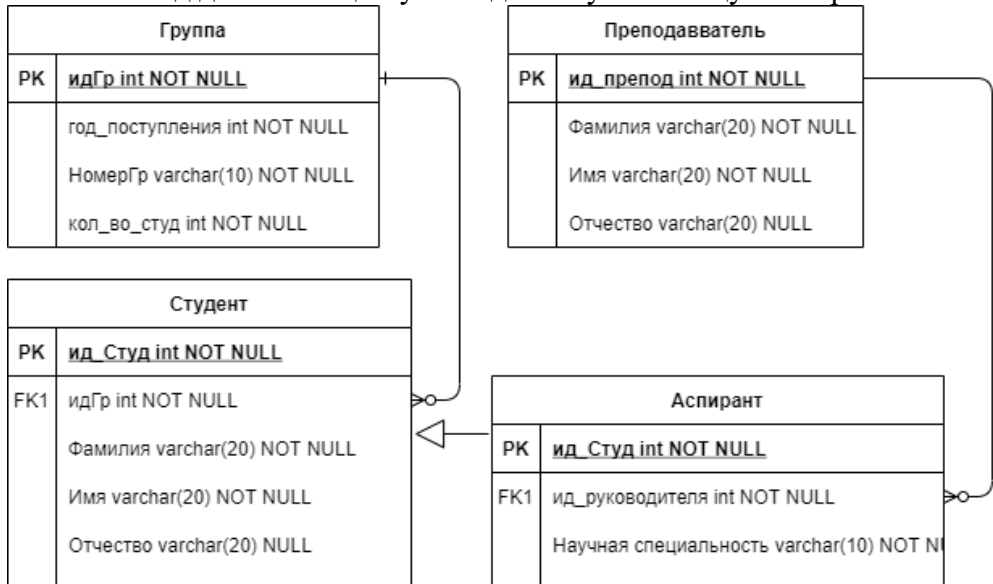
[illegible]

Группа

| PK | идГр int NOT NULL |
|---|---|
| | год_поступления int NOT NULL |
| | НомерГр varchar(10) NOT NULL |
| | кол_во_студ int NOT NULL |

Преподавватель

| PK | ид_препод int NOT NULL |
|---|---|
| | Фамилия varchar(20) NOT NULL |
| | Имя varchar(20) NOT NULL |
| | Отчество varchar(20) NULL |

Студент

| PK | ид_Студ int NOT NULL |
|---|---|
| FK1 | идГр int NOT NULL |
| | Фамилия varchar(20) NOT NULL |
| | Имя varchar(20) NOT NULL |
| | Отчество varchar(20) NULL |

Аспирант

| PK | ид_Студ int NOT NULL |
|---|---|
| FK1 | ид_руководителя int NOT NULL |
| | Научная специальность varchar(10) NOT N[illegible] |